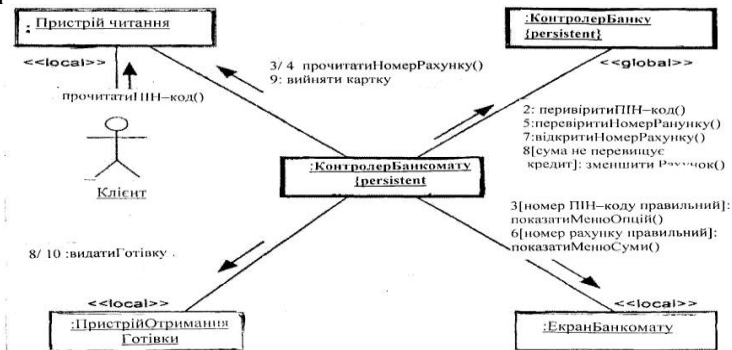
: Пристрій читання

:КонтролерБанку
{persistent}

<<local>>

3/ 4 прочитатиНомерРахунку()
9: вийняти картку

<<global>>

прочитатиПІН–код()

2: перевіритиПІН–код()
5:перевіритиНомерРахунку()
7:відкритиНомерРахунку()
8[сума не перевищує кредит]: зменшити Рахунок()

Клієнт

:КонтролерБанкомату
{persistent

3[номер ПІН–коду правильний]: показатиМенюОпцій()
6[номер рахунку правильний]: показатиМенюСуми()

8/ 10 :видатиГотівку

<<local>>

<<local>>

:ПристрійОтримання Готівки

:ЕкранБанкомату